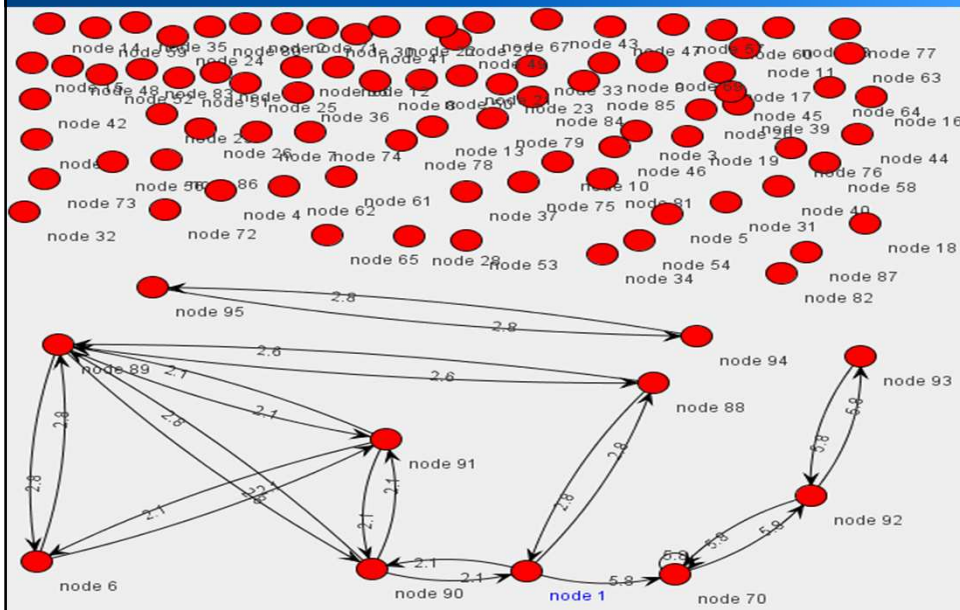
node 14 node 35 node 59 node 24 node 30 node 41 node 20 node 27 node 67 node 43 node 47 node 57 node 60 node 77 node 11 node 63 node 48 node 83 node 52 node 51 node 25 node 12 node 33 node 85 node 17 node 45 node 64 node 16 node 42 node 36 node 23 node 84 node 39 node 26 node 7 node 74 node 13 node 78 node 79 node 3 node 19 node 44 node 46 node 76 node 58 node 86 node 73 node 4 node 62 node 61 node 10 node 75 node 81 node 40 node 37 node 32 node 72 node 31 node 5 node 65 node 28 node 53 node 54 node 18 node 34 node 87 node 82

node 95
2.8
2.8
node 94
node 89
2.6
2.6
node 88
node 93
2.7
2.1
2.8
node 91
2.8
2.8
2.8
5.8
2.1
2.1
2.4
2.1
2.8
2.8
5.8
node 92
node 6
2.1
node 90
2.1
node 1
5.8
5.8
5.8
5.9
node 70